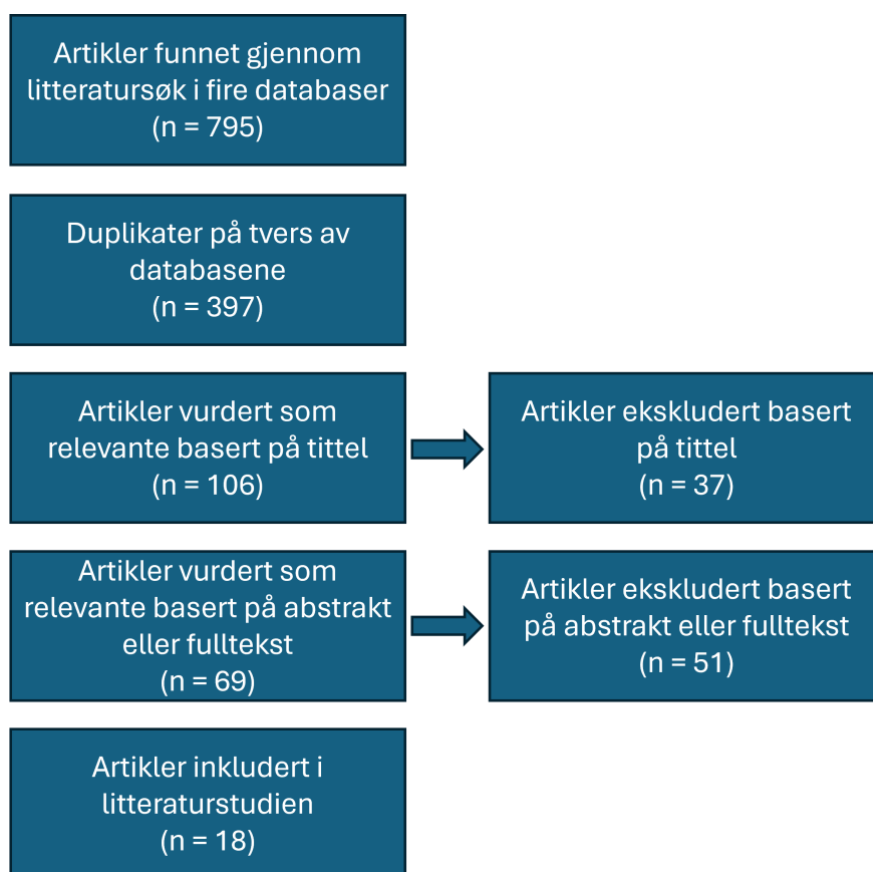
Artikler funnet gjennom litteratursøk i fire databaser
(n = 795)

Duplikater på tvers av databasene
(n = 397)

Artikler vurdert som relevante basert på tittel
(n = 106)

Artikler ekskludert basert på tittel
(n = 37)

Artikler vurdert som relevante basert på abstrakt eller fulltekst
(n = 69)

Artikler ekskludert basert på abstrakt eller fulltekst
(n = 51)

Artikler inkludert i litteraturstudien
(n = 18)